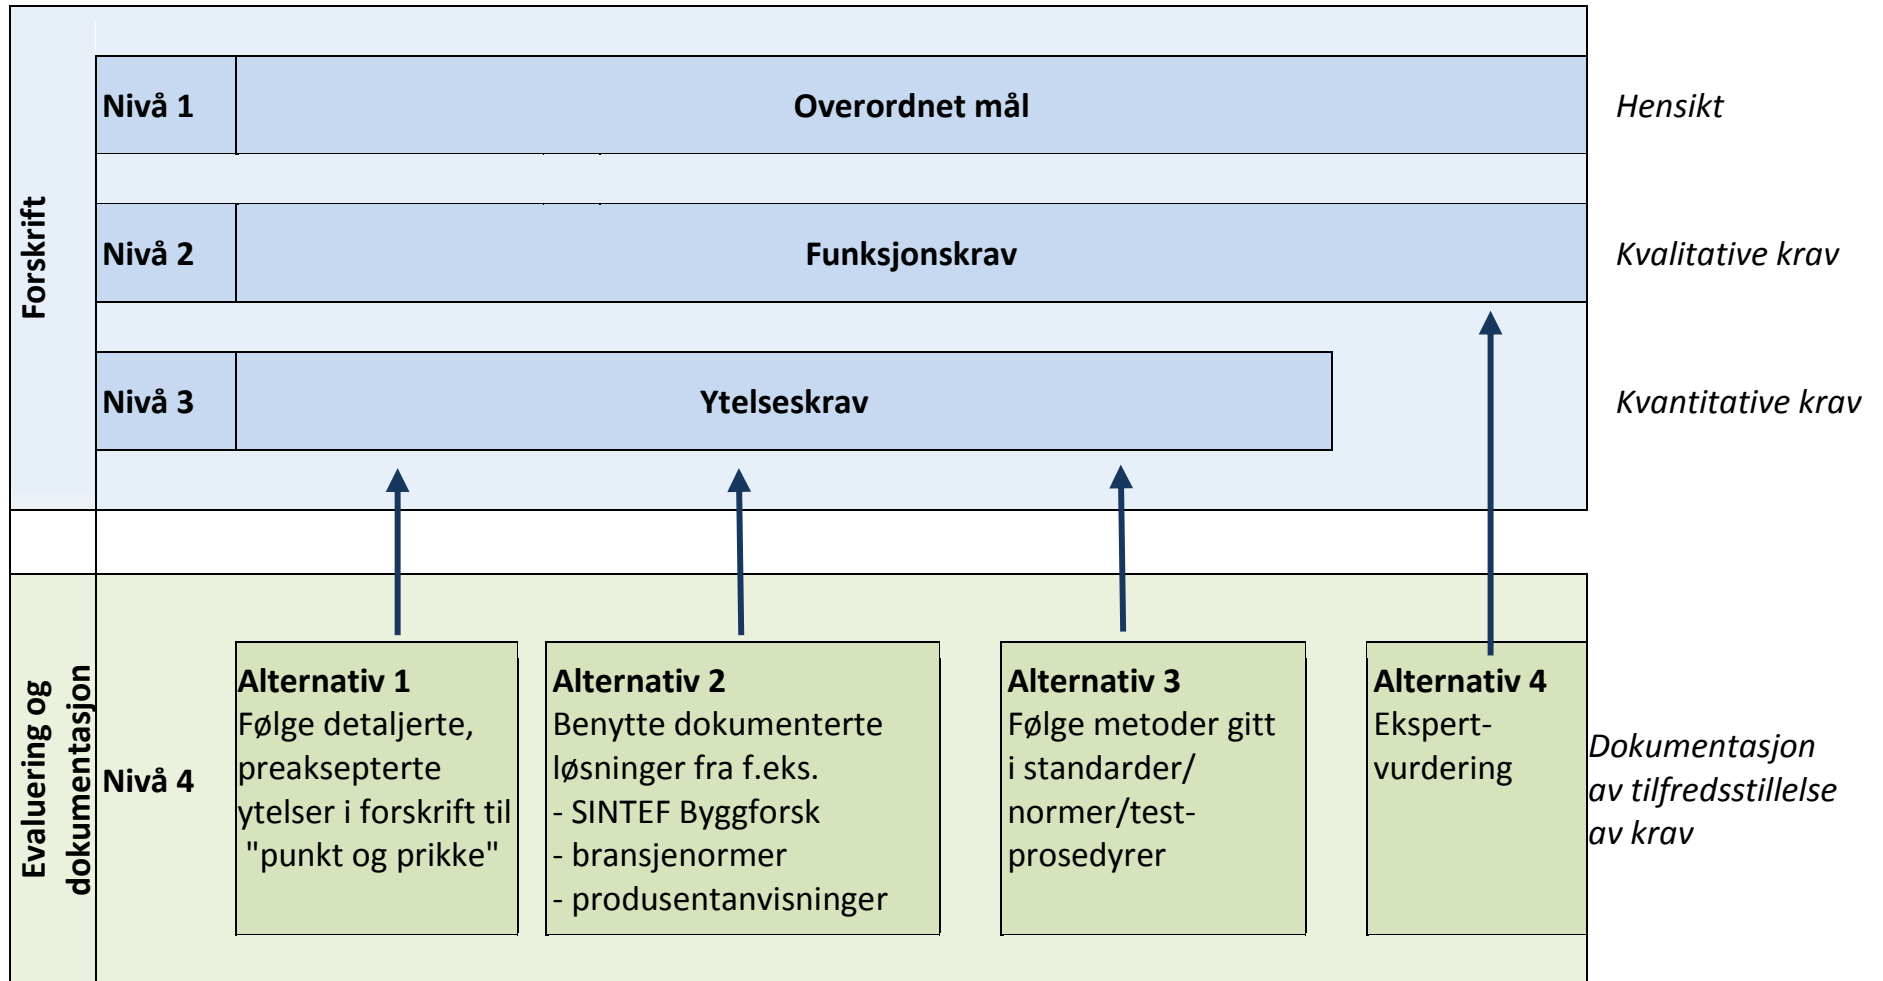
Forskrift

Nivå 1 Overordnet mål

Hensikt

Nivå 2 Funksjonskrav

Kvalitative krav

Nivå 3 Ytelseskrav

Kvantitative krav

Evaluering og dokumentasjon

Nivå 4

Alternativ 1
Følge detaljerte, preakseptерte ytelser i forskrift til "punkt og prikke"

Alternativ 2
Benytte dokumenterte løsninger fra f.eks.
- SINTEF Byggforsk
- bransjenormer
- produsentanvisninger

Alternativ 3
Følge metoder gitt i standarder/ normer/test-prosedyrer

Alternativ 4
Ekspert-vurdering

Dokumentasjon av tilfredsstillelse av krav